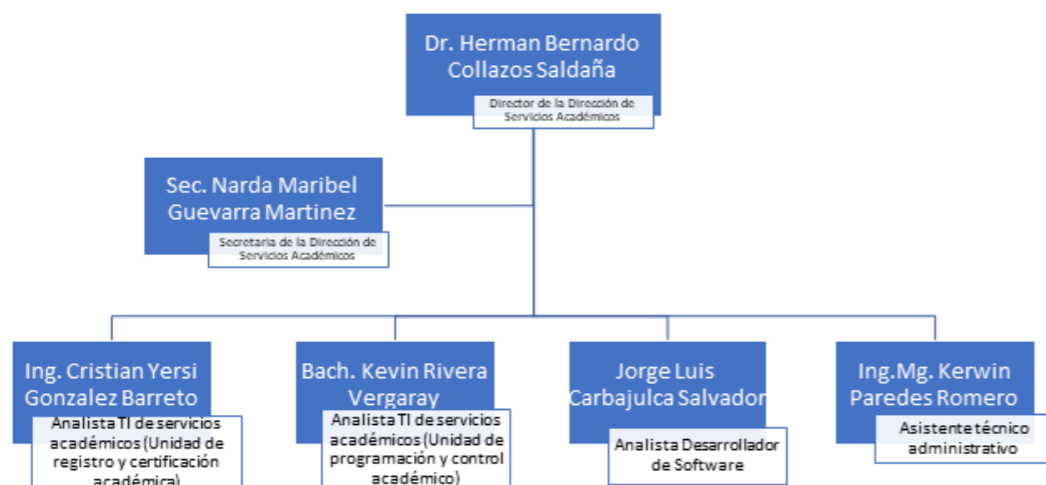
Dr. Herman Bernardo Collazos Saldaña

Director de la Dirección de Servicios Académicos

Sec. Narda Maribel Guevarra Martinez

Secretaria de la Dirección de Servicios Académicos

Ing. Cristian Yersi Gonzalez Barreto

Analista TI de servicios académicos (Unidad de registro y certificación académica)

Bach. Kevin Rivera Vergaray

Analista TI de servicios académicos (Unidad de programación y control académico)

Jorge Luis Carbajulca Salvador

Analista Desarrollador de Software

Ing.Mg. Kerwin Paredes Romero

Asistente técnico administrativo